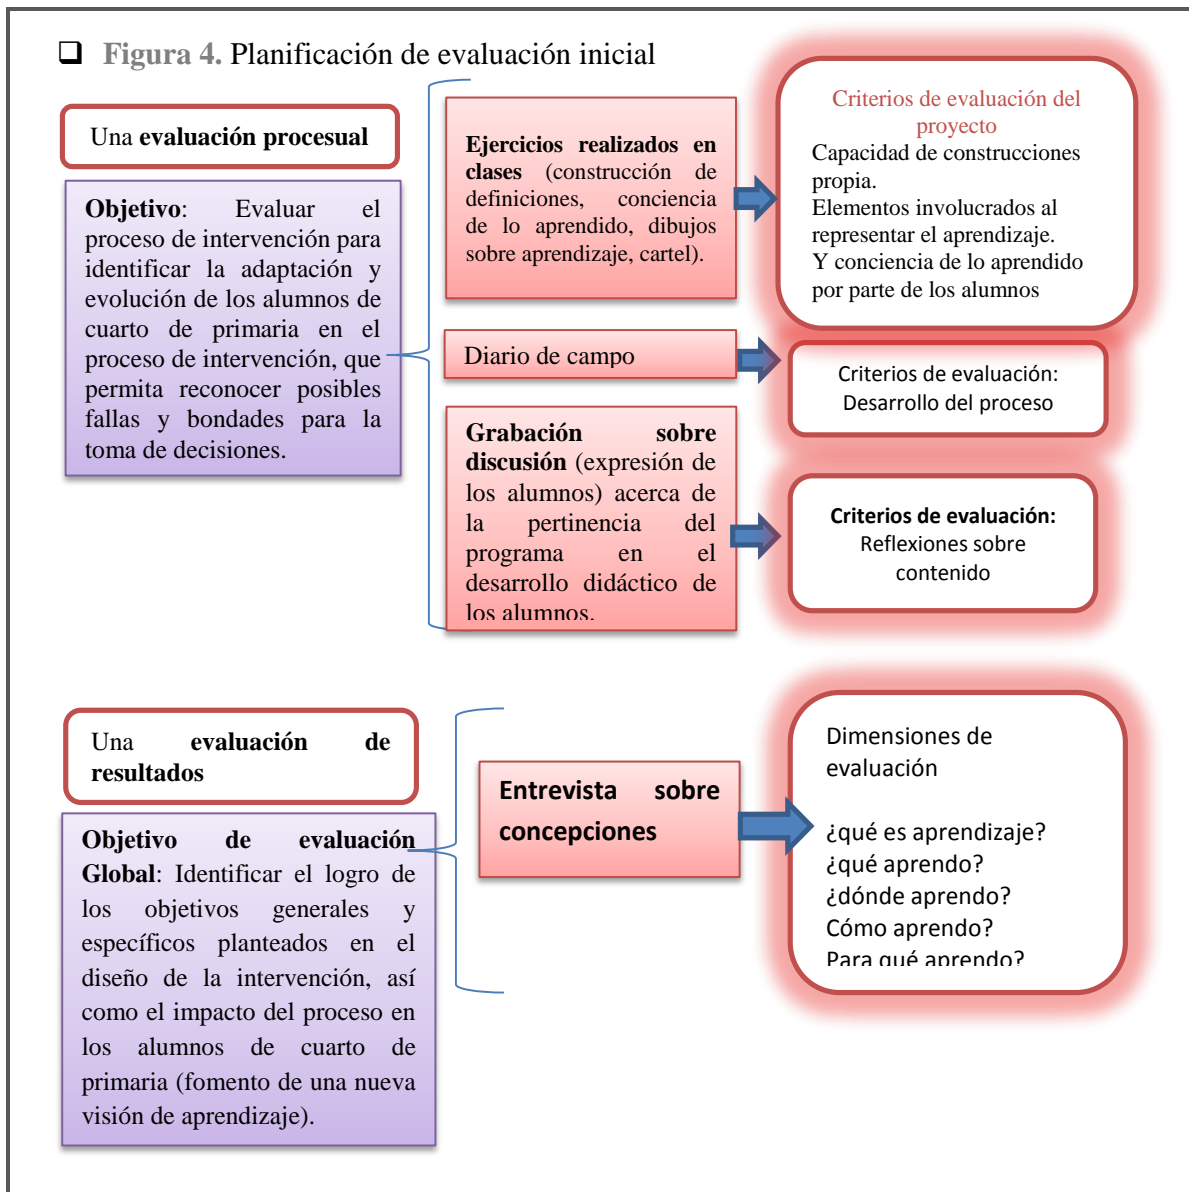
❑ **Figura 4.** Planificación de evaluación inicial

Una **evaluación procesual**

**Objetivo**: Evaluar el proceso de intervención para identificar la adaptación y evolución de los alumnos de cuarto de primaria en el proceso de intervención, que permita reconocer posibles fallas y bondades para la toma de decisiones.

**Ejercicios realizados en clases** (construcción de definiciones, conciencia de lo aprendido, dibujos sobre aprendizaje, cartel).

Criterios de evaluación del proyecto
Capacidad de construcciones propia.
Elementos involucrados al representar el aprendizaje.
Y conciencia de lo aprendido por parte de los alumnos

Diario de campo

Criterios de evaluación: Desarrollo del proceso

**Grabación sobre discusión** (expresión de los alumnos) acerca de la pertinencia del programa en el desarrollo didáctico de los alumnos.

**Criterios de evaluación:** Reflexiones sobre contenido

Una **evaluación de resultados**

**Objetivo de evaluación Global**: Identificar el logro de los objetivos generales y específicos planteados en el diseño de la intervención, así como el impacto del proceso en los alumnos de cuarto de primaria (fomento de una nueva visión de aprendizaje).

**Entrevista sobre concepciones**

Dimensiones de evaluación

¿qué es aprendizaje?
¿qué aprendo?
¿dónde aprendo?
Cómo aprendo?
Para qué aprendo?